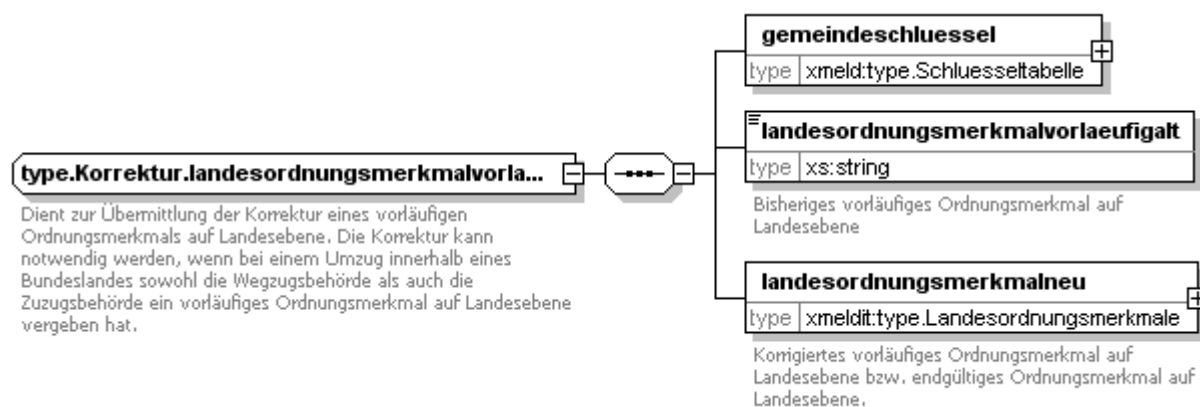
type.Korrektur.landesordnungsmerkmalvorla...

Dient zur Übermittlung der Korrektur eines vorläufigen Ordnungsmerkmals auf Landesebene. Die Korrektur kann notwendig werden, wenn bei einem Umzug innerhalb eines Bundeslandes sowohl die Wegzugsbehörde als auch die Zuzugsbehörde ein vorläufiges Ordnungsmerkmal auf Landesebene vergeben hat.

gemeindeschluessel

| type | xmeld:type.Schluesseltabelle |
|---|---|

landesordnungsmerkmalvorlaeufigalt

| type | xs:string |
|---|---|

Bisheriges vorläufiges Ordnungsmerkmal auf Landesebene

landesordnungsmerkmalneu

| type | xmeldit:type.Landesordnungsmerkmale |
|---|---|

Korrigiertes vorläufiges Ordnungsmerkmal auf Landesebene bzw. endgültiges Ordnungsmerkmal auf Landesebene.